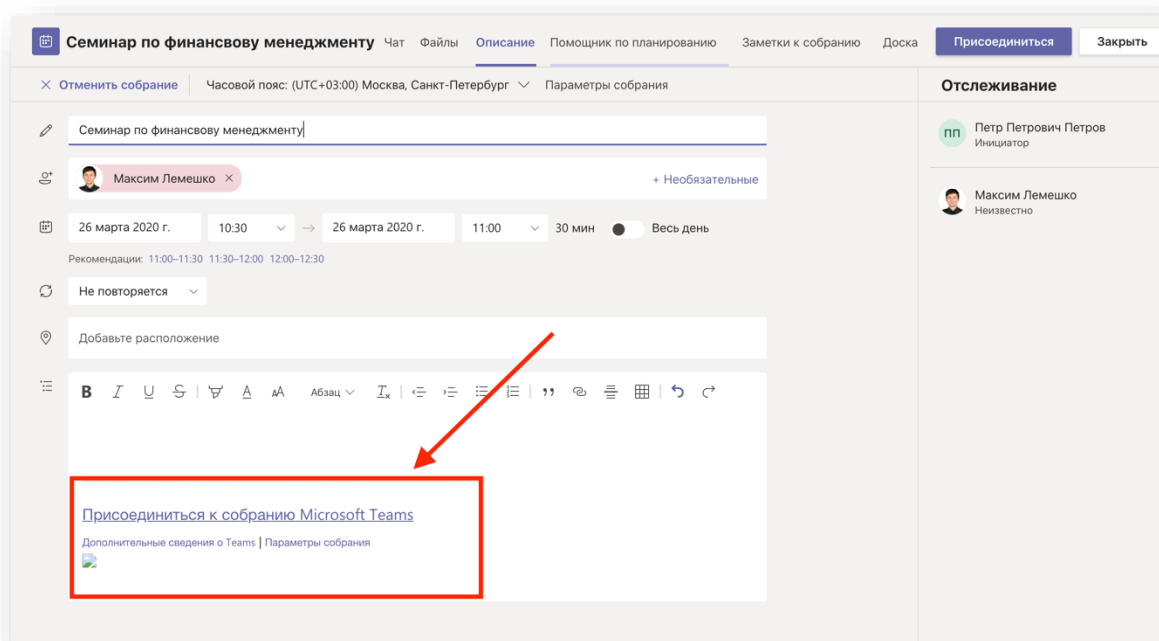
Семинар по финансову менеджменту Чат Файлы Описание Помощник по планированию Заметки к собранию Доска Присоединиться Закрыть

× Отменить собрание Часовой пояс: (UTC+03:00) Москва, Санкт-Петербург Параметры собрания

Отслеживание

Семинар по финансову менеджменту

Максим Лемешко ×

+ Необязательные

ПП Петр Петрович Петров
Инициатор

Максим Лемешко
Неизвестно

26 марта 2020 г. 10:30 → 26 марта 2020 г. 11:00 30 мин Весь день

Рекомендации: 11:00–11:30 11:30–12:00 12:00–12:30

Не повторяется

Добавьте расположение

B I U S A A Абзац $T_x$

Присоединиться к собранию Microsoft Teams

Дополнительные сведения о Teams | Параметры собрания